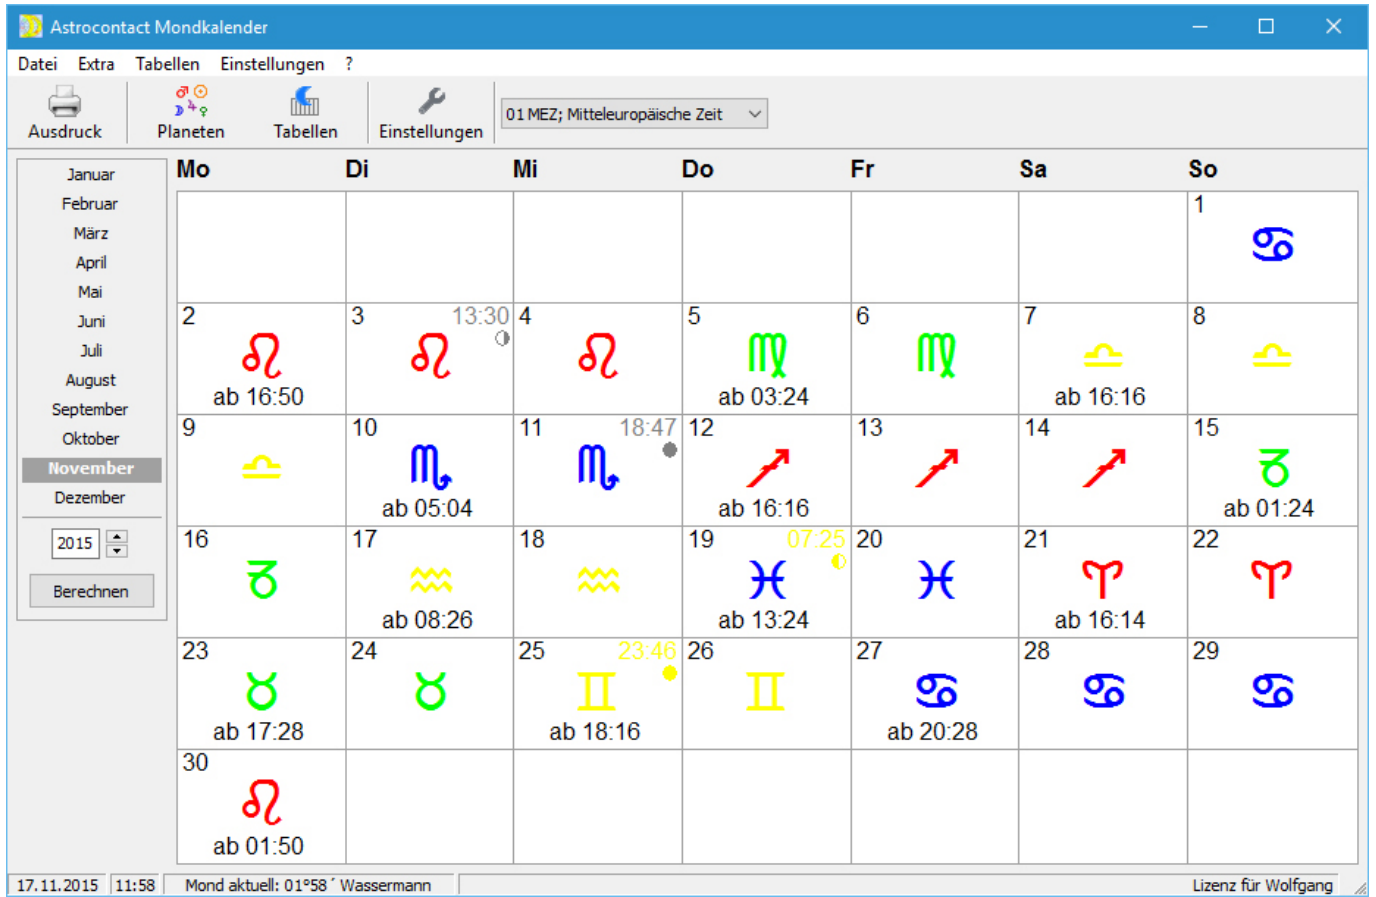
Astrocontact Mondkalender

Datei Extra Tabellen Einstellungen ?

Ausdruck Planeten Tabellen Einstellungen 01 MEZ; Mitteleuropäische Zeit

Januar
Februar
März
April
Mai
Juni
Juli
August
September
Oktober
November
Dezember

2015

Berechnen

| Mo | Di | Mi | Do | Fr | Sa | So |
|---|---|---|---|---|---|---|
| | | | | | | 1 ♋ |
| 2 ♌ ab 16:50 | 3 13:30 ♌ | 4 ♌ | 5 ♍ ab 03:24 | 6 ♍ | 7 ♎ ab 16:16 | 8 ♎ |
| 9 ♎ | 10 ♏ ab 05:04 | 11 18:47 ♏ | 12 ♐ ab 16:16 | 13 ♐ | 14 ♐ | 15 ♑ ab 01:24 |
| 16 ♑ | 17 ♒ ab 08:26 | 18 ♒ | 19 07:25 ♓ ab 13:24 | 20 ♓ | 21 ♈ ab 16:14 | 22 ♈ |
| 23 ♉ ab 17:28 | 24 ♉ | 25 23:46 ♊ ab 18:16 | 26 ♊ | 27 ♋ ab 20:28 | 28 ♋ | 29 ♋ |
| 30 ♌ ab 01:50 | | | | | | |

17.11.2015 11:58 Mond aktuell: 01°58´ Wassermann Lizenz für Wolfgang